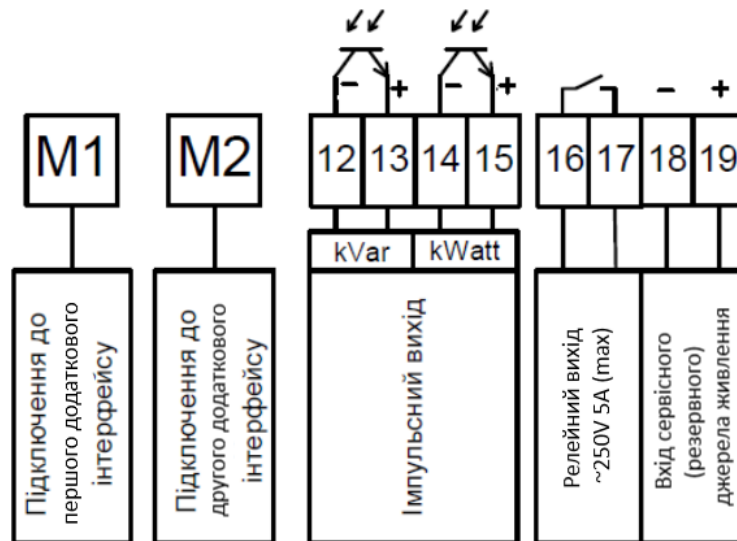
M1

M2

–
+
–
+

12
13
14
15

kVar
kWatt

–
+

16
17
18
19

Підключення до першого додаткового інтерфейсу

Підключення до другого додаткового інтерфейсу

Імпульсний вихід

Релейний вихід ~250V 5A (max)

Вхід сервісного (резервного) джерела живлення